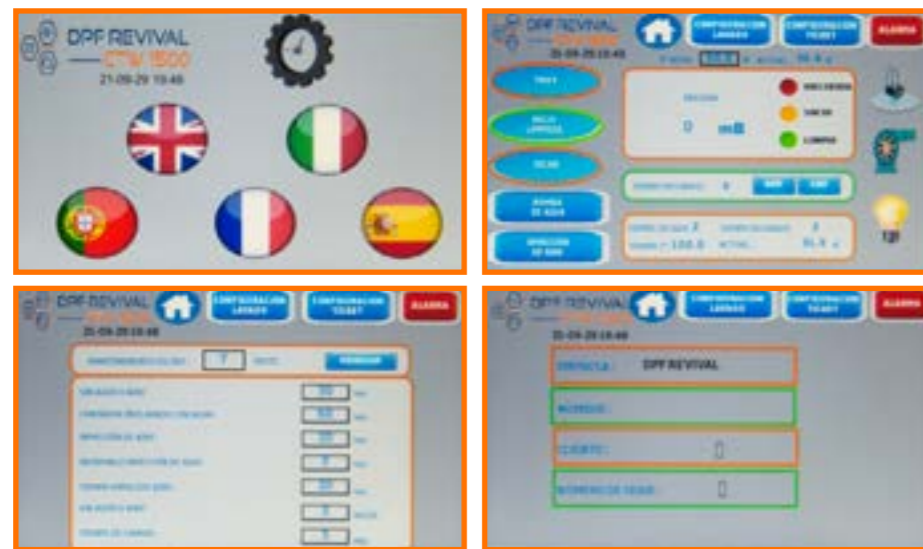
DPF REVIVAL
CTW 1500
21-09-29 19:46

DPF REVIVAL
21-09-29 19:46
CONFIGURACION LAVADO
CONFIGURACION TICKET
ALARMA
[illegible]
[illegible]
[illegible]
SUCIEDAD
0
DPF SUCIO
SUCIO
LIMPIO
BOMBA DE AGUA
INYECCION DE AIRE
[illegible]
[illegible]

DPF REVIVAL
21-09-29 19:46
CONFIGURACION LAVADO
CONFIGURACION TICKET
ALARMA
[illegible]
7
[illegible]
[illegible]
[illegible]

DPF REVIVAL
21-09-29 19:46
CONFIGURACION LAVADO
CONFIGURACION TICKET
ALARMA
EMPRESA: DPF REVIVAL
MODELO:
CLIENTE:
NUMERO DE SERIE: